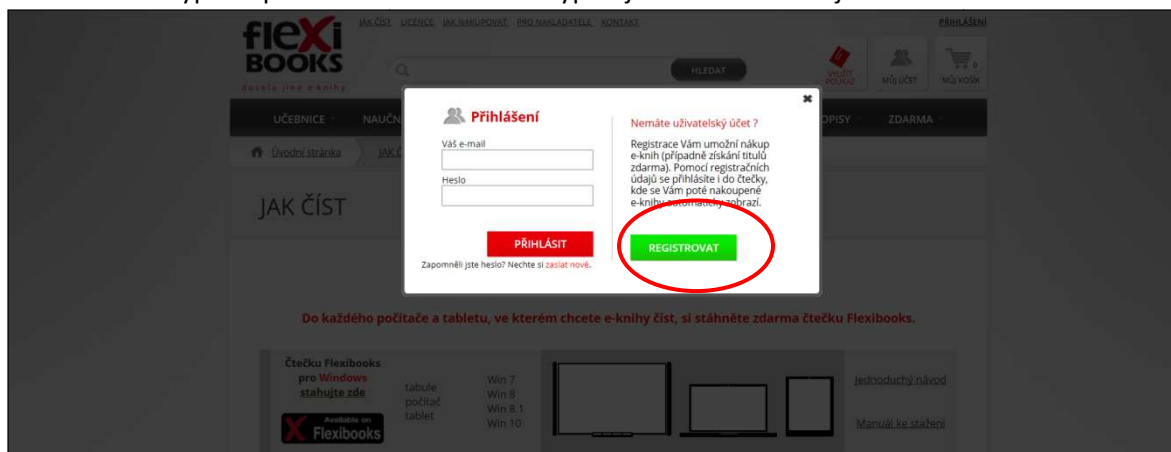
flexi BOOKS
docela jiné e-knihy

JAK ČÍST LICENCE JAK NAKUPOVAT PRO NAKLADATELE KONTAKT

PŘIHLÁŠENÍ

HLEDAT

VYUŽÍT POUKAZ

MŮJ ÚČET

0
MŮJ KOŠÍK

UČEBNICE NAUČ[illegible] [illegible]OPISY ZDARMA

Úvodní stránka JAK Č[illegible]

JAK ČÍST

Přihlášení

Váš e-mail

Heslo

PŘIHLÁSIT

Zapomněli jste heslo? Nechte si zaslat nové.

Nemáte uživatelský účet ?

Registrace Vám umožní nákup e-knih (případně získání titulů zdarma). Pomocí registračních údajů se přihlásíte i do čtečky, kde se Vám poté nakoupené e-knihy automaticky zobrazí.

REGISTROVAT

Do každého počítače a tabletu, ve kterém chcete e-knihy číst, si stáhněte zdarma čtečku Flexibooks.

Čtečku Flexibooks pro Windows stahujte zde

Available on
Flexibooks

tabule
počítač
tablet

Win 7
Win 8
Win 8.1
Win 10

Jednoduchý návod

Manuál ke stažení